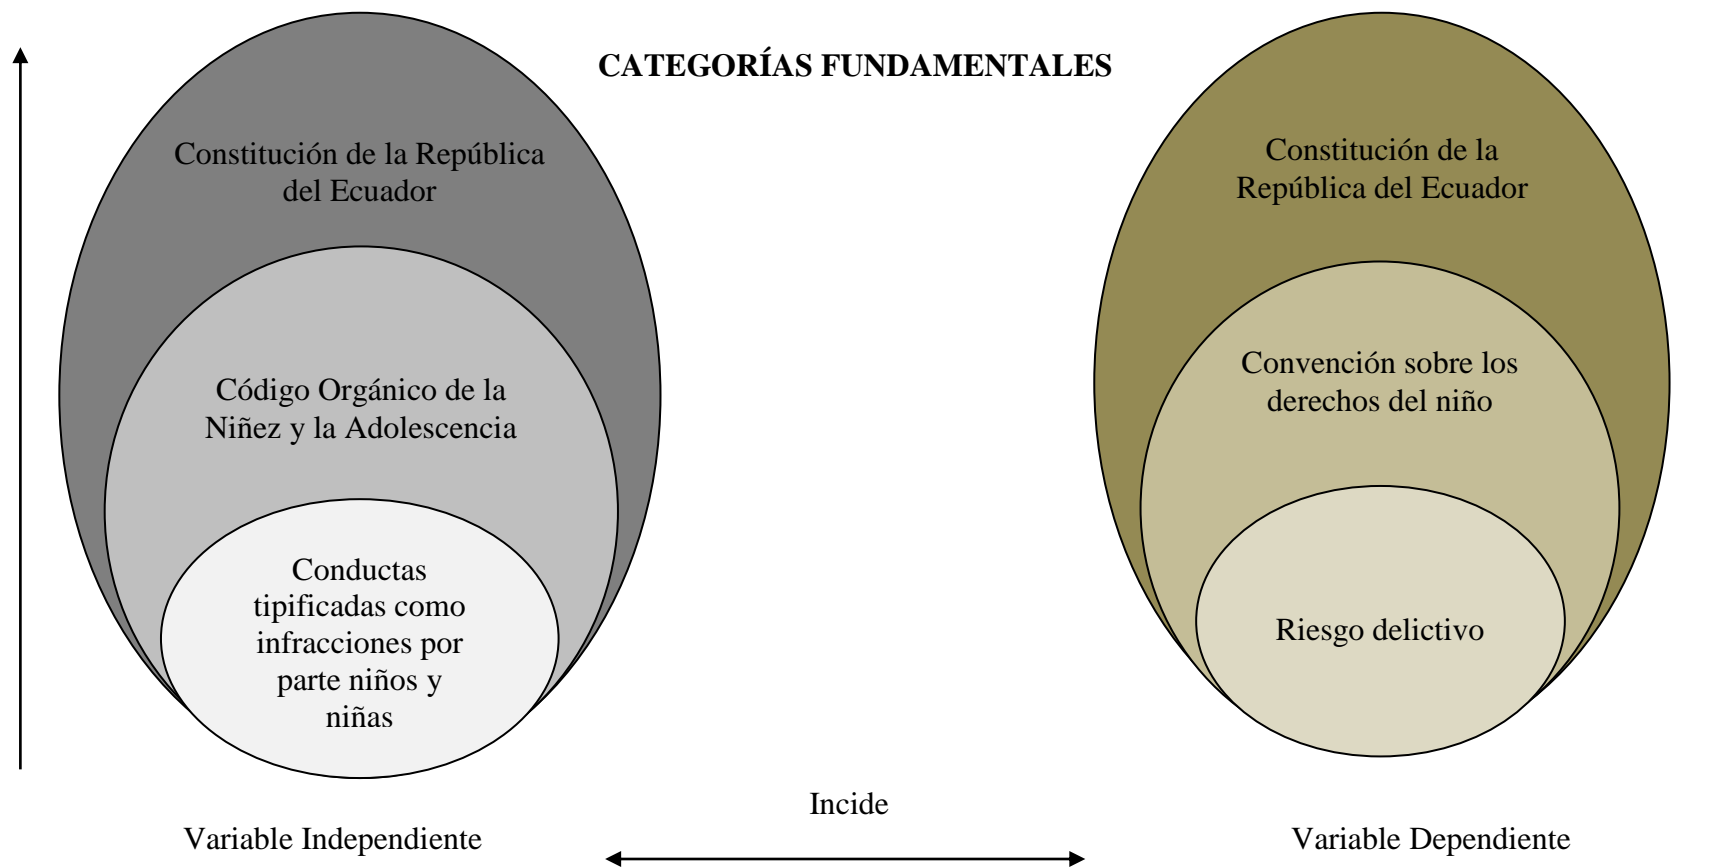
CATEGORÍAS FUNDAMENTALES

Constitución de la República del Ecuador

Código Orgánico de la Niñez y la Adolescencia

Conductas tipificadas como infracciones por parte niños y niñas

Constitución de la República del Ecuador

Convención sobre los derechos del niño

Riesgo delictivo

Incide

Variable Independiente

Variable Dependiente